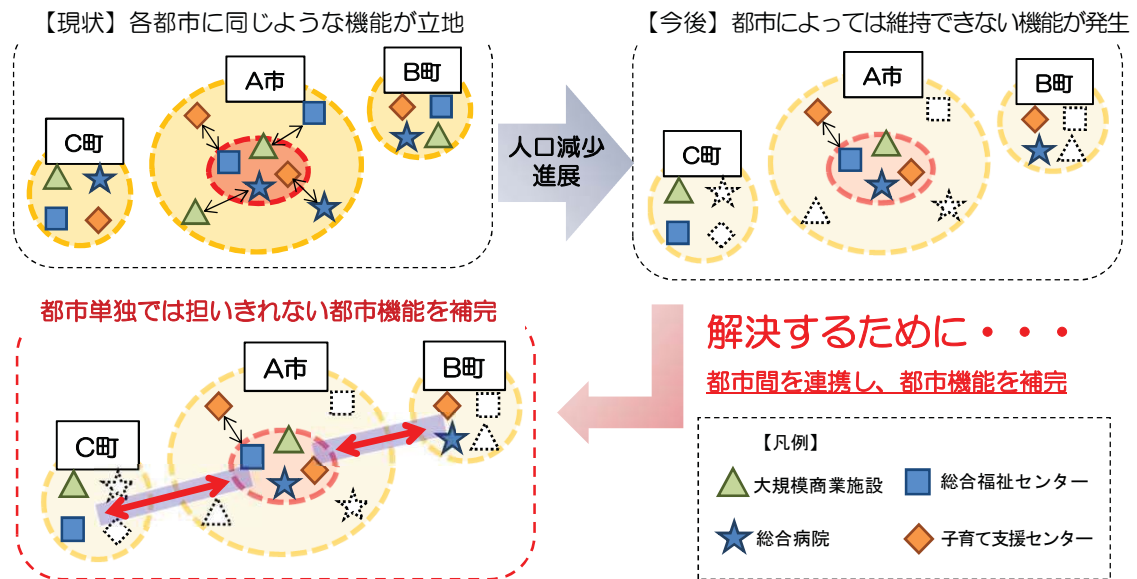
【現状】各都市に同じような機能が立地

A市

B町

C町

人口減少進展

【今後】都市によっては維持できない機能が発生

A市

B町

C町

都市単独では担いきれない都市機能を補完

A市

B町

C町

解決するために・・・

都市間を連携し、都市機能を補完

【凡例】

大規模商業施設

総合福祉センター

総合病院

子育て支援センター